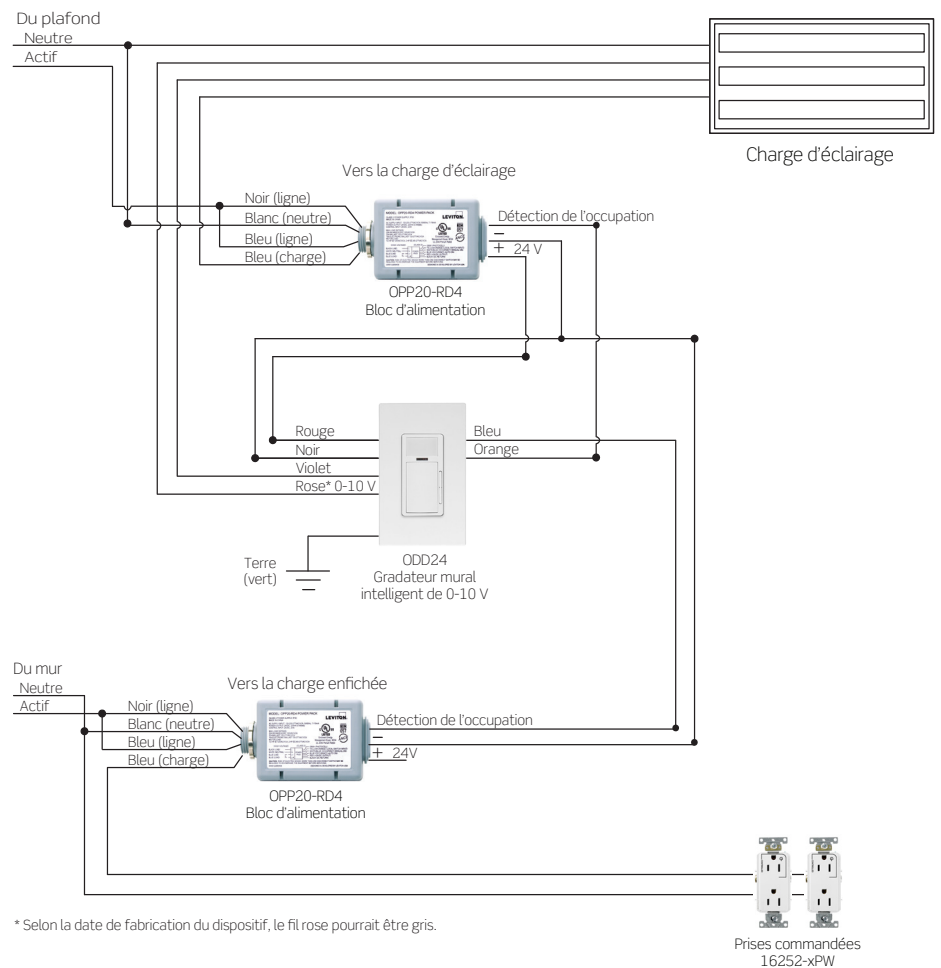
Du plafond
Neutre
Actif

Charge d'éclairage

Vers la charge d'éclairage

Noir (ligne)
Blanc (neutre)
Bleu (ligne)
Bleu (charge)

LEVITON

Détection de l'occupation
−
+ 24 V

OPP20-RD4
Bloc d'alimentation

Rouge
Noir
Violet
Rose* 0-10 V

Bleu
Orange

Terre (vert)

ODD24
Gradateur mural intelligent de 0-10 V

Du mur
Neutre
Actif

Vers la charge enfichée

Noir (ligne)
Blanc (neutre)
Bleu (ligne)
Bleu (charge)

LEVITON

Détection de l'occupation
−
+ 24V

OPP20-RD4
Bloc d'alimentation

* Selon la date de fabrication du dispositif, le fil rose pourrait être gris.

Prises commandées
16252-xPW